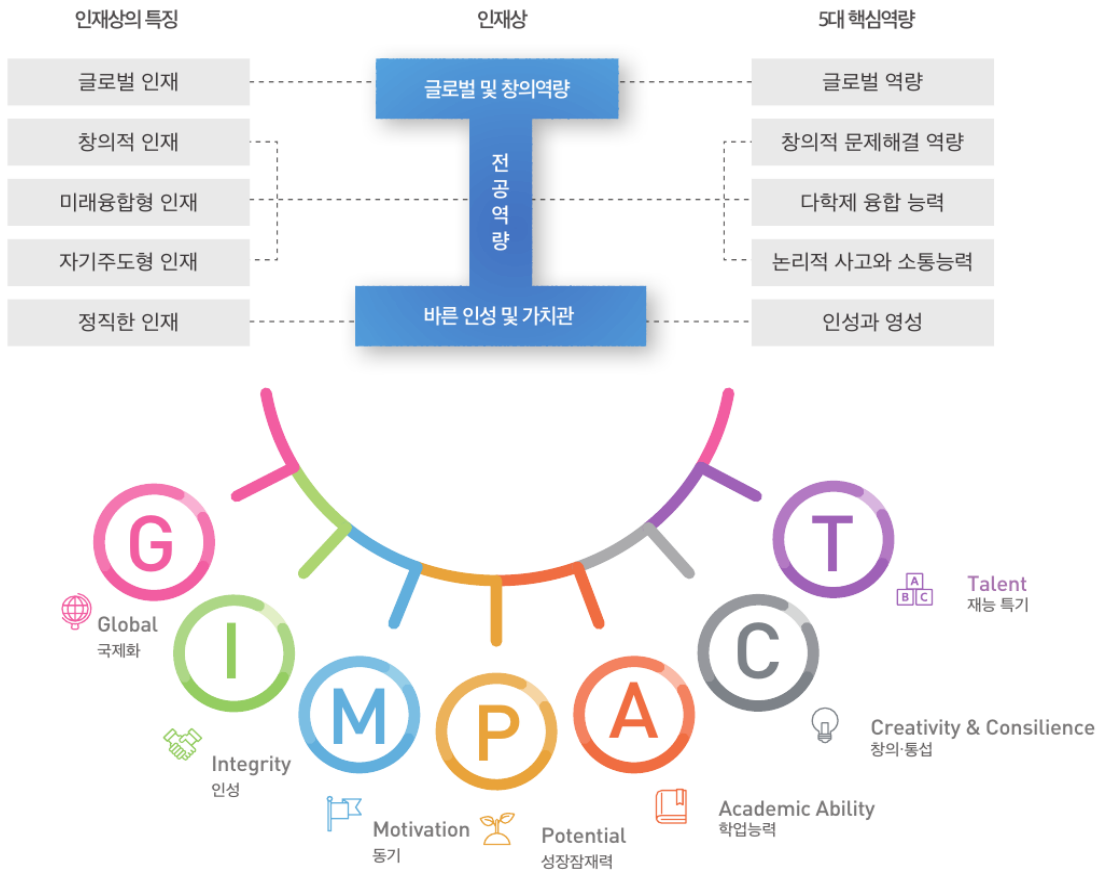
인재상의 특징

인재상

5대 핵심역량

글로벌 인재

창의적 인재

미래융합형 인재

자기주도형 인재

정직한 인재

글로벌 및 창의역량

전공역량

바른 인성 및 가치관

글로벌 역량

창의적 문제해결 역량

다학제 융합 능력

논리적 사고와 소통능력

인성과 영성

G

I

M

P

A

C

T

Global
국제화

Integrity
인성

Motivation
동기

Potential
성장잠재력

Academic Ability
학업능력

Creativity & Consilience
창의·통섭

A
B C
Talent
재능 특기